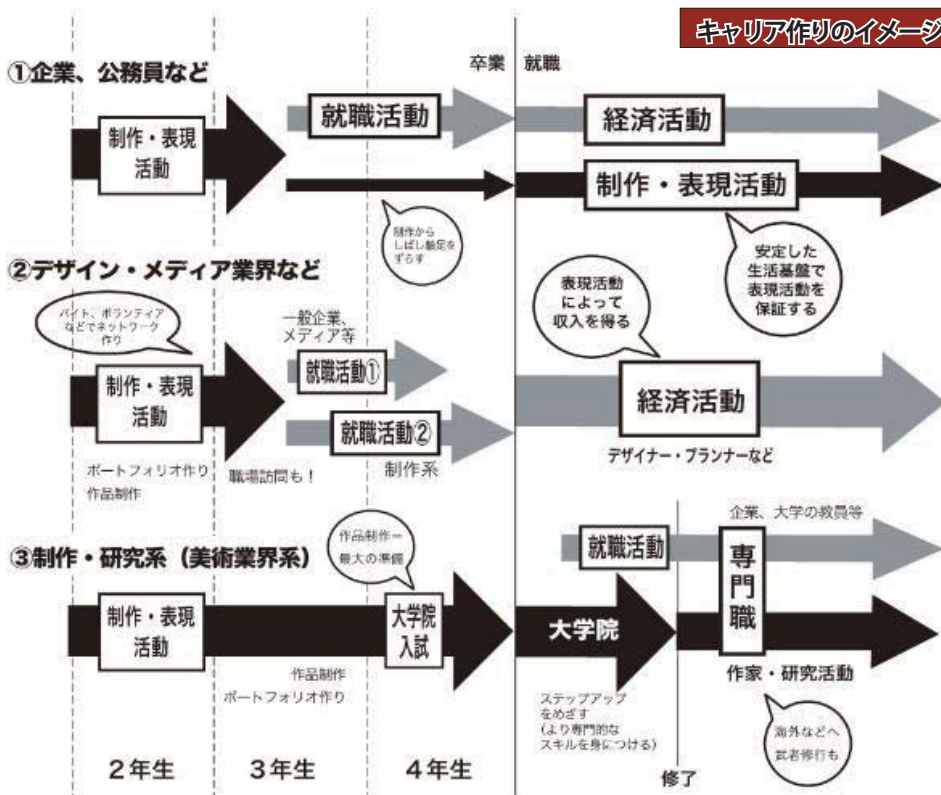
キャリア作りのイメージ

卒業　就職

①企業、公務員など

就職活動

経済活動

制作・表現活動

制作・表現活動

制作から しばし軸足を ずらす

安定した 生活基盤で 表現活動を 保証する

②デザイン・メディア業界など

バイト、ボランティア などでネットワーク 作り

表現活動 によって 収入を得る

一般企業、 メディア等

就職活動①

制作・表現活動

就職活動②

経済活動

制作系

ポートフォリオ作り 作品制作

職場訪問も！

デザイナー・プランナーなど

③制作・研究系（美術業界系）

作品制作ー 最大の準備

企業、大学の教員等

就職活動

専門職

制作・表現活動

大学院入試

大学院

作家・研究活動

作品制作 ポートフォリオ作り

ステップアップ をめざす （より専門的な スキルを身につける）

海外などへ 武者修行も

2年生　3年生　4年生　修了